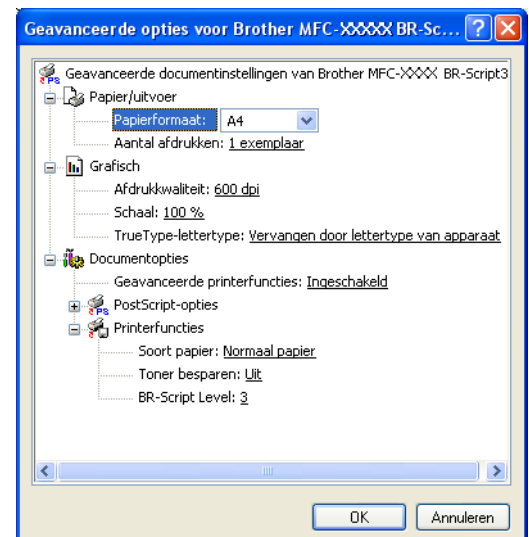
Geavanceerde opties voor Brother MFC-XXXXX BR-Sc...

Geavanceerde documentinstellingen van Brother MFC-XXXX BR-Script3

Papier/uitvoer

Papierformaat: A4

Aantal afdrukken: 1 exemplaar

Grafisch

Afdrukkwaliteit: 600 dpi

Schaal: 100 %

TrueType-lettertype: Vervangen door lettertype van apparaat

Documentopties

Geavanceerde printerfuncties: Ingeschakeld

PostScript-opties

Printerfuncties

Soort papier: Normaal papier

Toner besparen: Uit

BR-Script Level: 3

OK

Annuleren